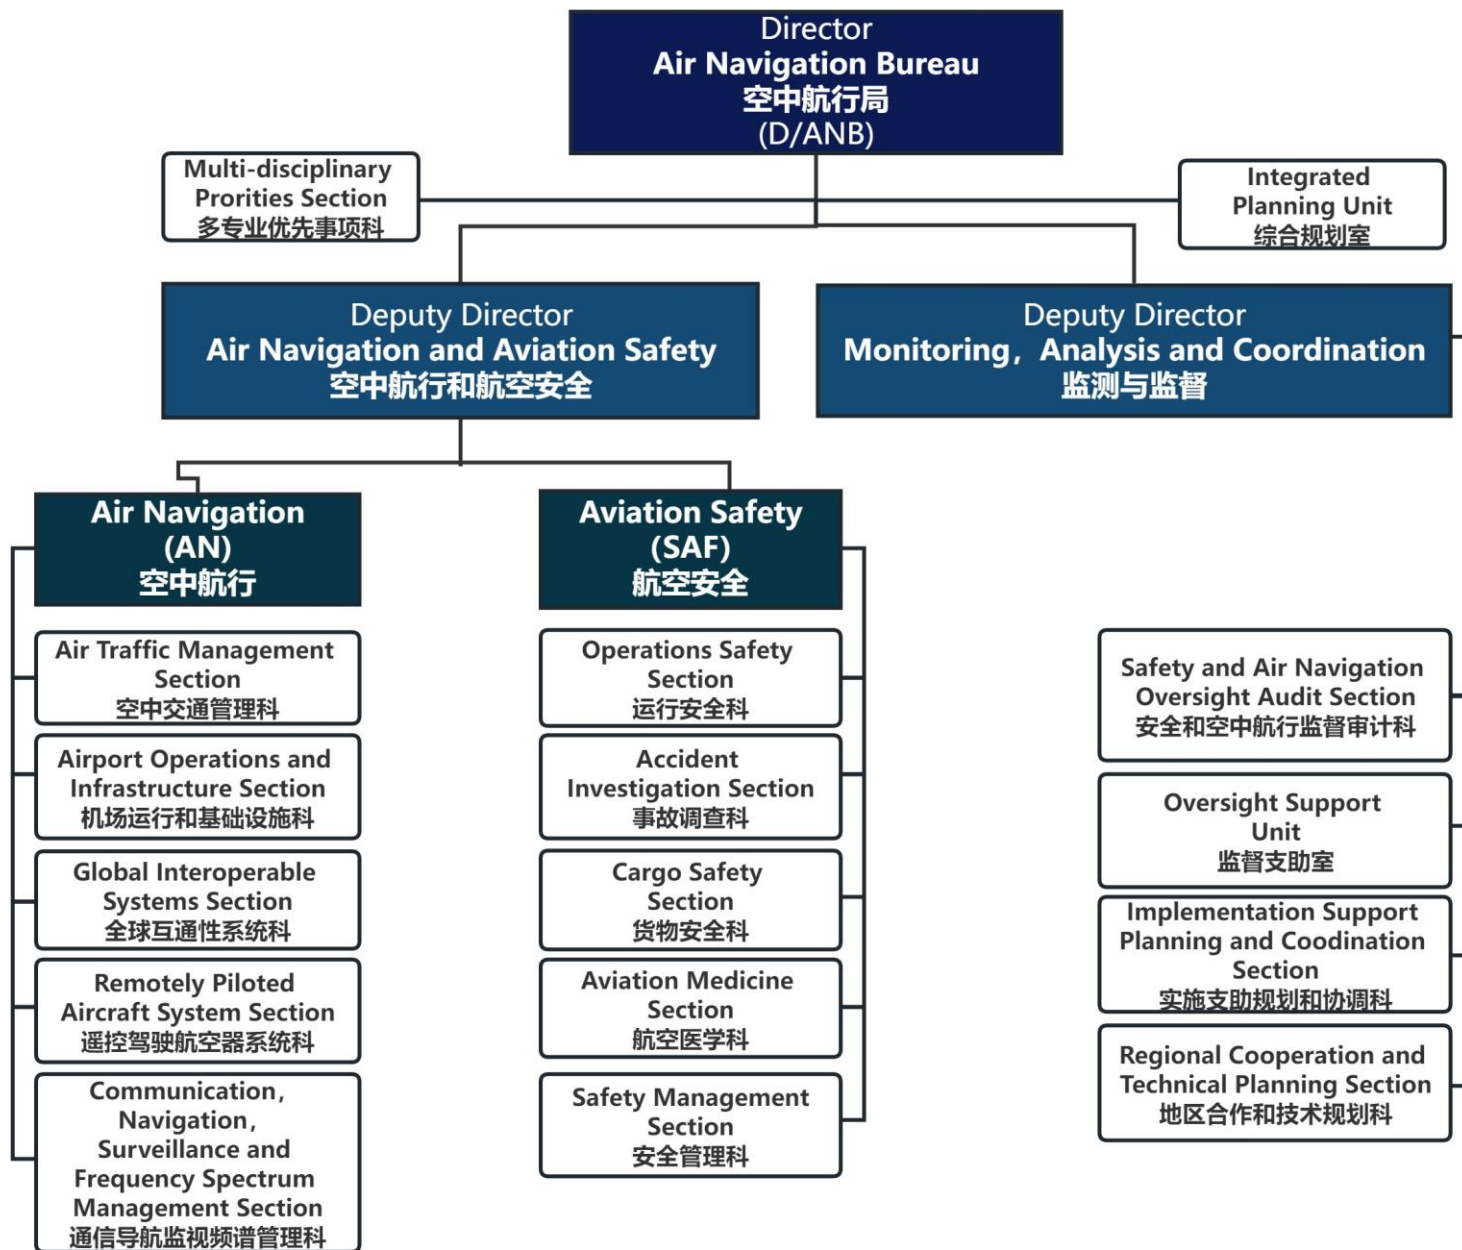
Director
Air Navigation Bureau
空中航行局
(D/ANB)

Multi-disciplinary Prorities Section
多专业优先事项科

Integrated Planning Unit
综合规划室

Deputy Director
Air Navigation and Aviation Safety
空中航行和航空安全

Deputy Director
Monitoring，Analysis and Coordination
监测与监督

Air Navigation
(AN)
空中航行

Air Traffic Management Section
空中交通管理科

Airport Operations and Infrastructure Section
机场运行和基础设施科

Global Interoperable Systems Section
全球互通性系统科

Remotely Piloted Aircraft System Section
遥控驾驶航空器系统科

Communication，Navigation，Surveillance and Frequency Spectrum Management Section
通信导航监视频谱管理科

Aviation Safety
(SAF)
航空安全

Operations Safety Section
运行安全科

Accident Investigation Section
事故调查科

Cargo Safety Section
货物安全科

Aviation Medicine Section
航空医学科

Safety Management Section
安全管理科

Safety and Air Navigation Oversight Audit Section
安全和空中航行监督审计科

Oversight Support Unit
监督支助室

Implementation Support Planning and Coodination Section
实施支助规划和协调科

Regional Cooperation and Technical Planning Section
地区合作和技术规划科